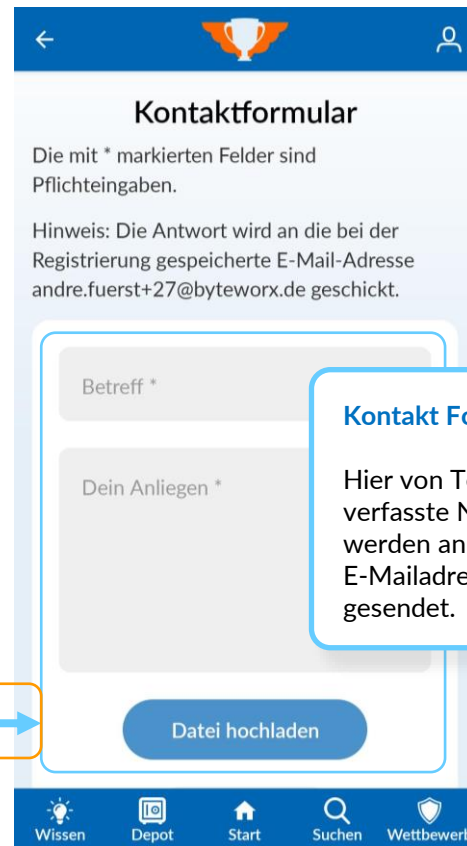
Kontaktformular

Die mit * markierten Felder sind Pflichteingaben.

Hinweis: Die Antwort wird an die bei der Registrierung gespeicherte E-Mail-Adresse andre.fuerst+27@byteworx.de geschickt.

Betreff *

Dein Anliegen *

Kontakt Fo

Hier von T
verfasste N
werden an
E-Mailadre
gesendet.

Datei hochladen

Wissen
Depot
Start
Suchen
Wettbewerb